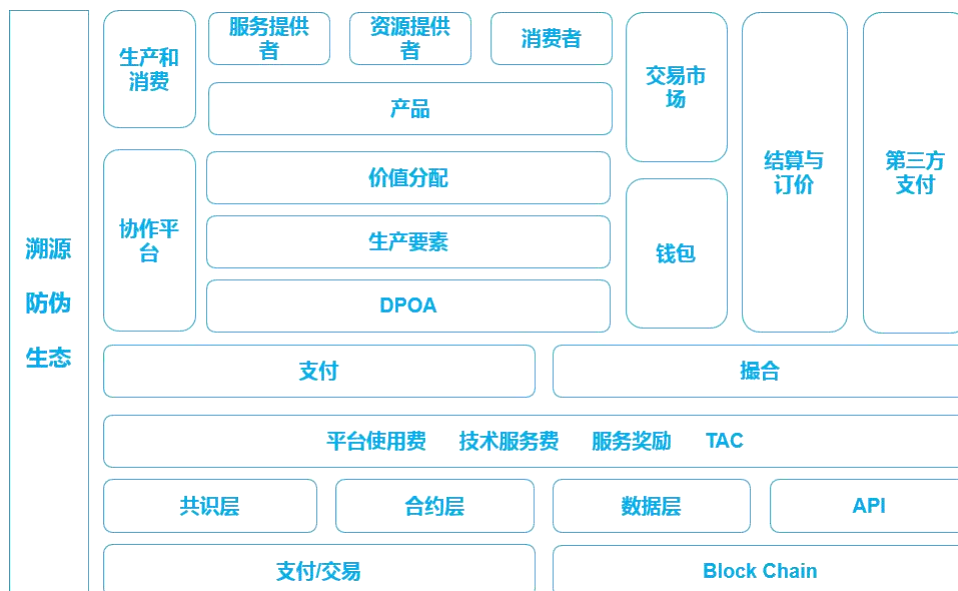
溯源
防伪
生态

生产和消费

服务提供者

资源提供者

消费者

产品

协作平台

价值分配

生产要素

DPOA

交易市场

钱包

结算与订价

第三方支付

支付

撮合

平台使用费　技术服务费　服务奖励　TAC

共识层

合约层

数据层

API

支付/交易

Block Chain